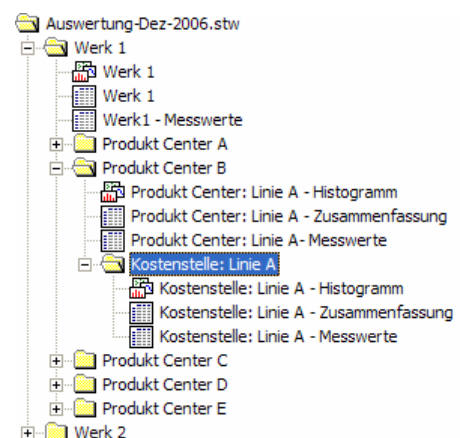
Auswertung-Dez-2006.stw
Werk 1
Werk 1
Werk 1
Werk1 - Messwerte
Produkt Center A
Produkt Center B
Produkt Center: Linie A - Histogramm
Produkt Center: Linie A - Zusammenfassung
Produkt Center: Linie A- Messwerte
Kostenstelle: Linie A
Kostenstelle: Linie A - Histogramm
Kostenstelle: Linie A - Zusammenfassung
Kostenstelle: Linie A - Messwerte
Produkt Center C
Produkt Center D
Produkt Center E
Werk 2